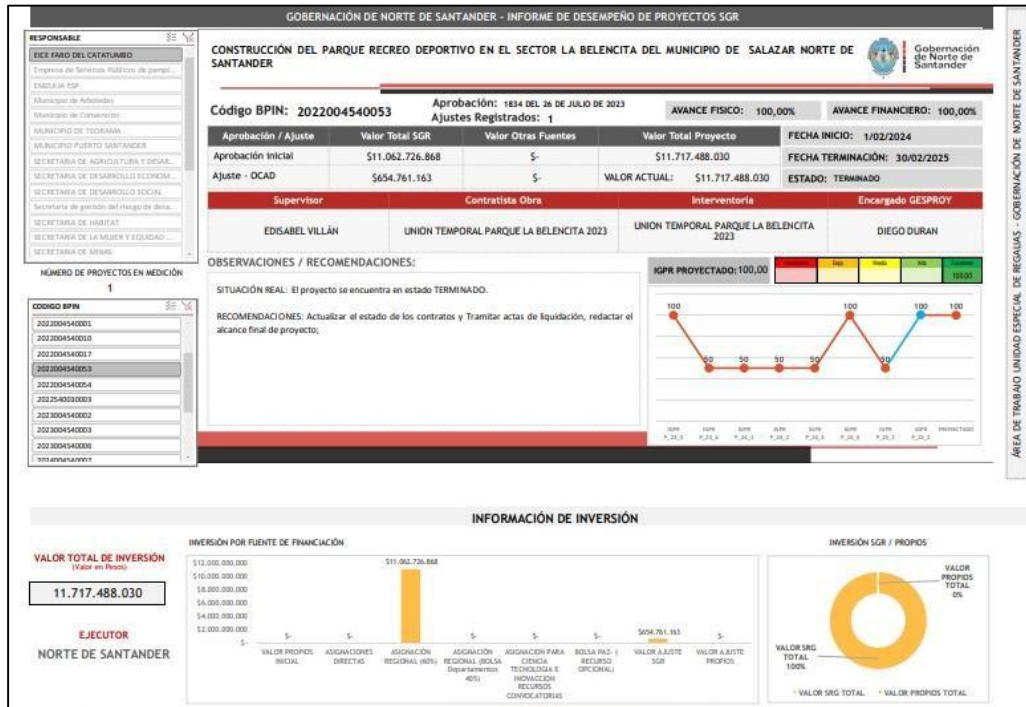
GOBERNACIÓN DE NORTE DE SANTANDER - INFORME DE DESEMPEÑO DE PROYECTOS SGR

RESPONSABLE
EICE FARO DEL CATATUMBO
Empresa de Servicios Públicos de pampl...
EMZULIA ESP
Municipio de Arboledas
Municipio de Convención
MUNICIPIO DE TEORAMA
MUNICIPIO PUERTO SANTANDER
SECRETARIA DE AGRICULTURA Y DESAR...
SECRETARIA DE DESARROLLO ECONOM...
SECRETARIA DE DESARROLLO SOCIAL
Secretaria de gestion del riesgo de desa...
SECRETARIA DE HABITAT
SECRETARIA DE LA MUJER Y EQUIDAD ...
SECRETARIA DE MINAS

NÚMERO DE PROYECTOS EN MEDICIÓN
1

CODIGO BPIN
2022004540001
2022004540010
2022004540017
2022004540053
2022004540054
2022540030003
2023004540002
2023004540003
2023004540006
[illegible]

CONSTRUCCIÓN DEL PARQUE RECREO DEPORTIVO EN EL SECTOR LA BELENCITA DEL MUNICIPIO DE SALAZAR NORTE DE SANTANDER

Gobernación de Norte de Santander

Código BPIN: 2022004540053
Aprobación: 1834 DEL 26 DE JULIO DE 2023
Ajustes Registrados: 1
AVANCE FISICO: 100,00%
AVANCE FINANCIERO: 100,00%

| Aprobación / Ajuste | Valor Total SGR | Valor Otras Fuentes | Valor Total Proyecto |
|---|---|---|---|
| Aprobación Inicial | $11.062.726.868 | $- | $11.717.488.030 |
| Ajuste - OCAD | $654.761.163 | $- | VALOR ACTUAL: $11.717.488.030 |

FECHA INICIO: 1/02/2024
FECHA TERMINACIÓN: 30/02/2025
ESTADO: TERMINADO

| Supervisor | Contratista Obra | Interventoría | Encargado GESPROY |
|---|---|---|---|
| EDISABEL VILLÁN | UNION TEMPORAL PARQUE LA BELENCITA 2023 | UNION TEMPORAL PARQUE LA BELENCITA 2023 | DIEGO DURAN |

OBSERVACIONES / RECOMENDACIONES:

SITUACIÓN REAL: El proyecto se encuentra en estado TERMINADO.

RECOMENDACIONES: Actualizar el estado de los contratos y Tramitar actas de liquidación, redactar el alcance final de proyecto;

IGPR PROYECTADO: 100,00
Incipiente Bajo Medio Alto Excelente 100,00

100 50 50 50 50 100 50 100 100
IGPR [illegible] PROYECTADO

ÁREA DE TRABAJO UNIDAD ESPECIAL DE REGALÍAS - GOBERNACIÓN DE NORTE DE SANTANDER

INFORMACIÓN DE INVERSIÓN

VALOR TOTAL DE INVERSIÓN (Valor en Pesos)
11.717.488.030

EJECUTOR
NORTE DE SANTANDER

INVERSIÓN POR FUENTE DE FINANCIACIÓN
$12.000.000.000
$10.000.000.000
$8.000.000.000
$6.000.000.000
$4.000.000.000
$2.000.000.000
$-
$11.062.726.868
$654.761.163
$- $- $- $- $- $-
VALOR PROPIOS INICIAL
ASIGNACIONES DIRECTAS
ASIGNACIÓN REGIONAL (60%)
ASIGNACIÓN REGIONAL (BOLSA Departamentos 40%)
ASIGNACIÓN PARA CIENCIA TECNOLOGIA E INNOVACION RECURSOS CONVOCATORIAS
BOLSA PAZ- ( RECURSO OPCIONAL)
VALOR AJUSTE SGR
VALOR AJUSTE PROPIOS

INVERSIÓN SGR / PROPIOS
VALOR PROPIOS TOTAL 0%
VALOR SRG TOTAL 100%
VALOR SRG TOTAL
VALOR PROPIOS TOTAL